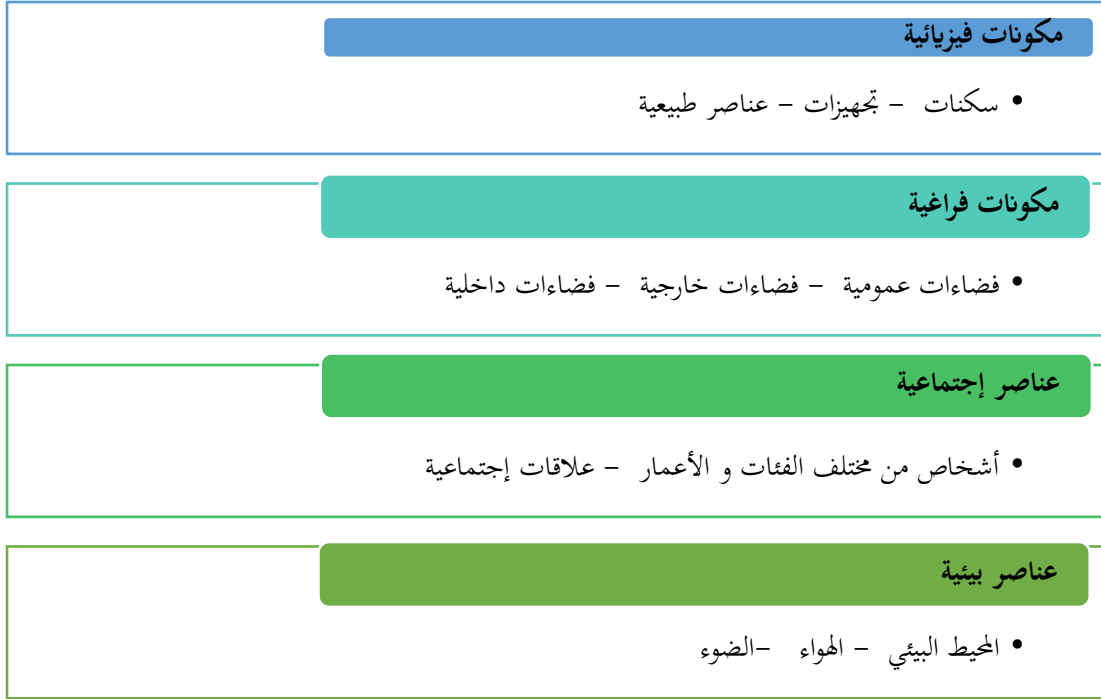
مكونات فيزيائية

• سكنات – تجهيزات – عناصر طبيعية

مكونات فراغية

• فضاءات عمومية – فضاءات خارجية – فضاءات داخلية

عناصر إجتماعية

• أشخاص من مختلف الفئات و الأعمار – علاقات إجتماعية

عناصر بيئية

• المحيط البيئي – الهواء –الضوء